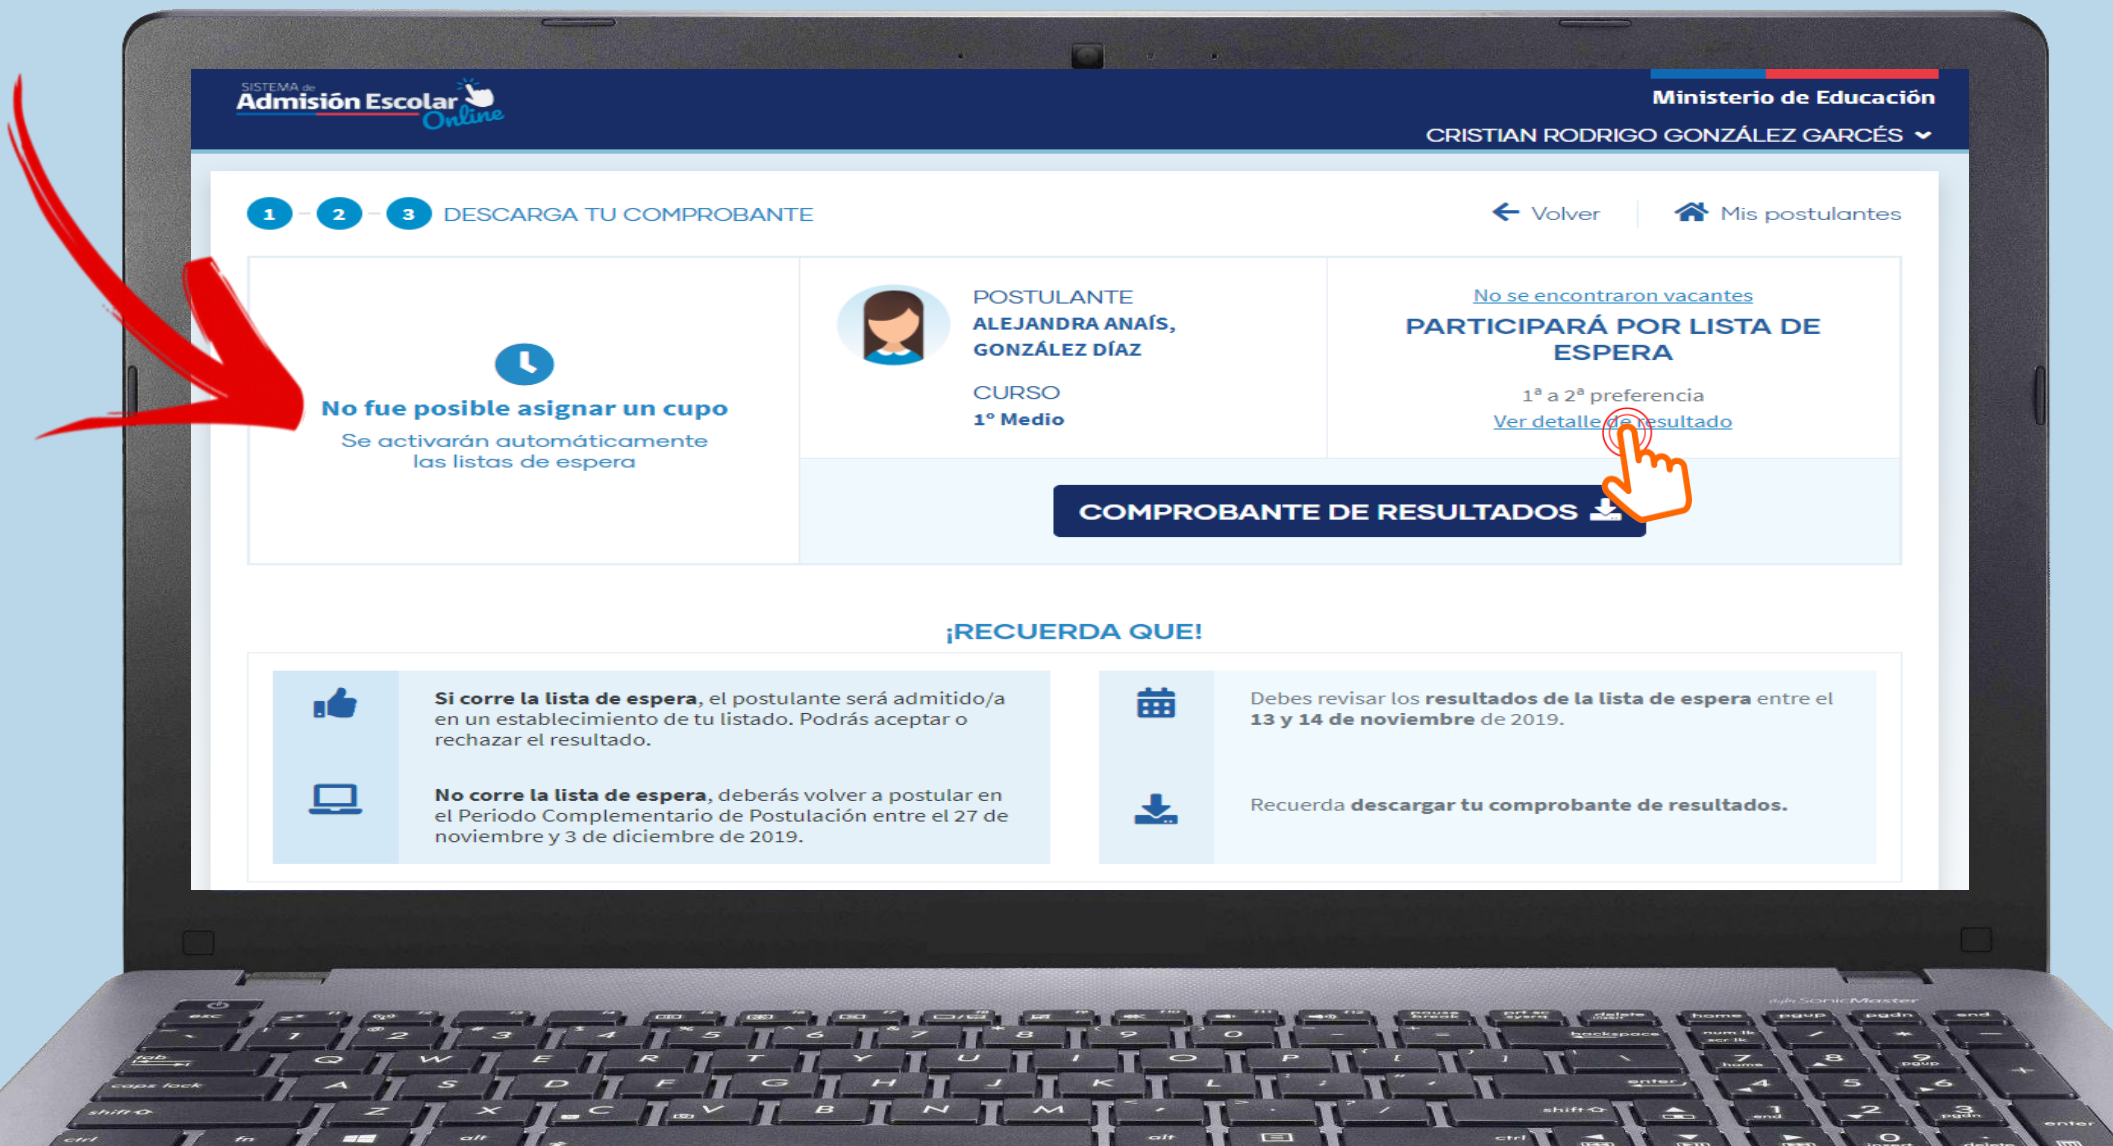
SISTEMA de Admisión Escolar Online

Ministerio de Educación

CRISTIAN RODRIGO GONZÁLEZ GARCÉS

1 2 3 DESCARGA TU COMPROBANTE

Volver

Mis postulantes

No fue posible asignar un cupo

Se activarán automáticamente las listas de espera

POSTULANTE
ALEJANDRA ANAÍS, GONZÁLEZ DÍAZ

CURSO
1° Medio

No se encontraron vacantes

PARTICIPARÁ POR LISTA DE ESPERA

1ª a 2ª preferencia

Ver detalle de resultado

COMPROBANTE DE RESULTADOS

¡RECUERDA QUE!

**Si corre la lista de espera**, el postulante será admitido/a en un establecimiento de tu listado. Podrás aceptar o rechazar el resultado.

**No corre la lista de espera**, deberás volver a postular en el Periodo Complementario de Postulación entre el 27 de noviembre y 3 de diciembre de 2019.

Debes revisar los **resultados de la lista de espera** entre el **13 y 14 de noviembre** de 2019.

Recuerda **descargar tu comprobante de resultados.**